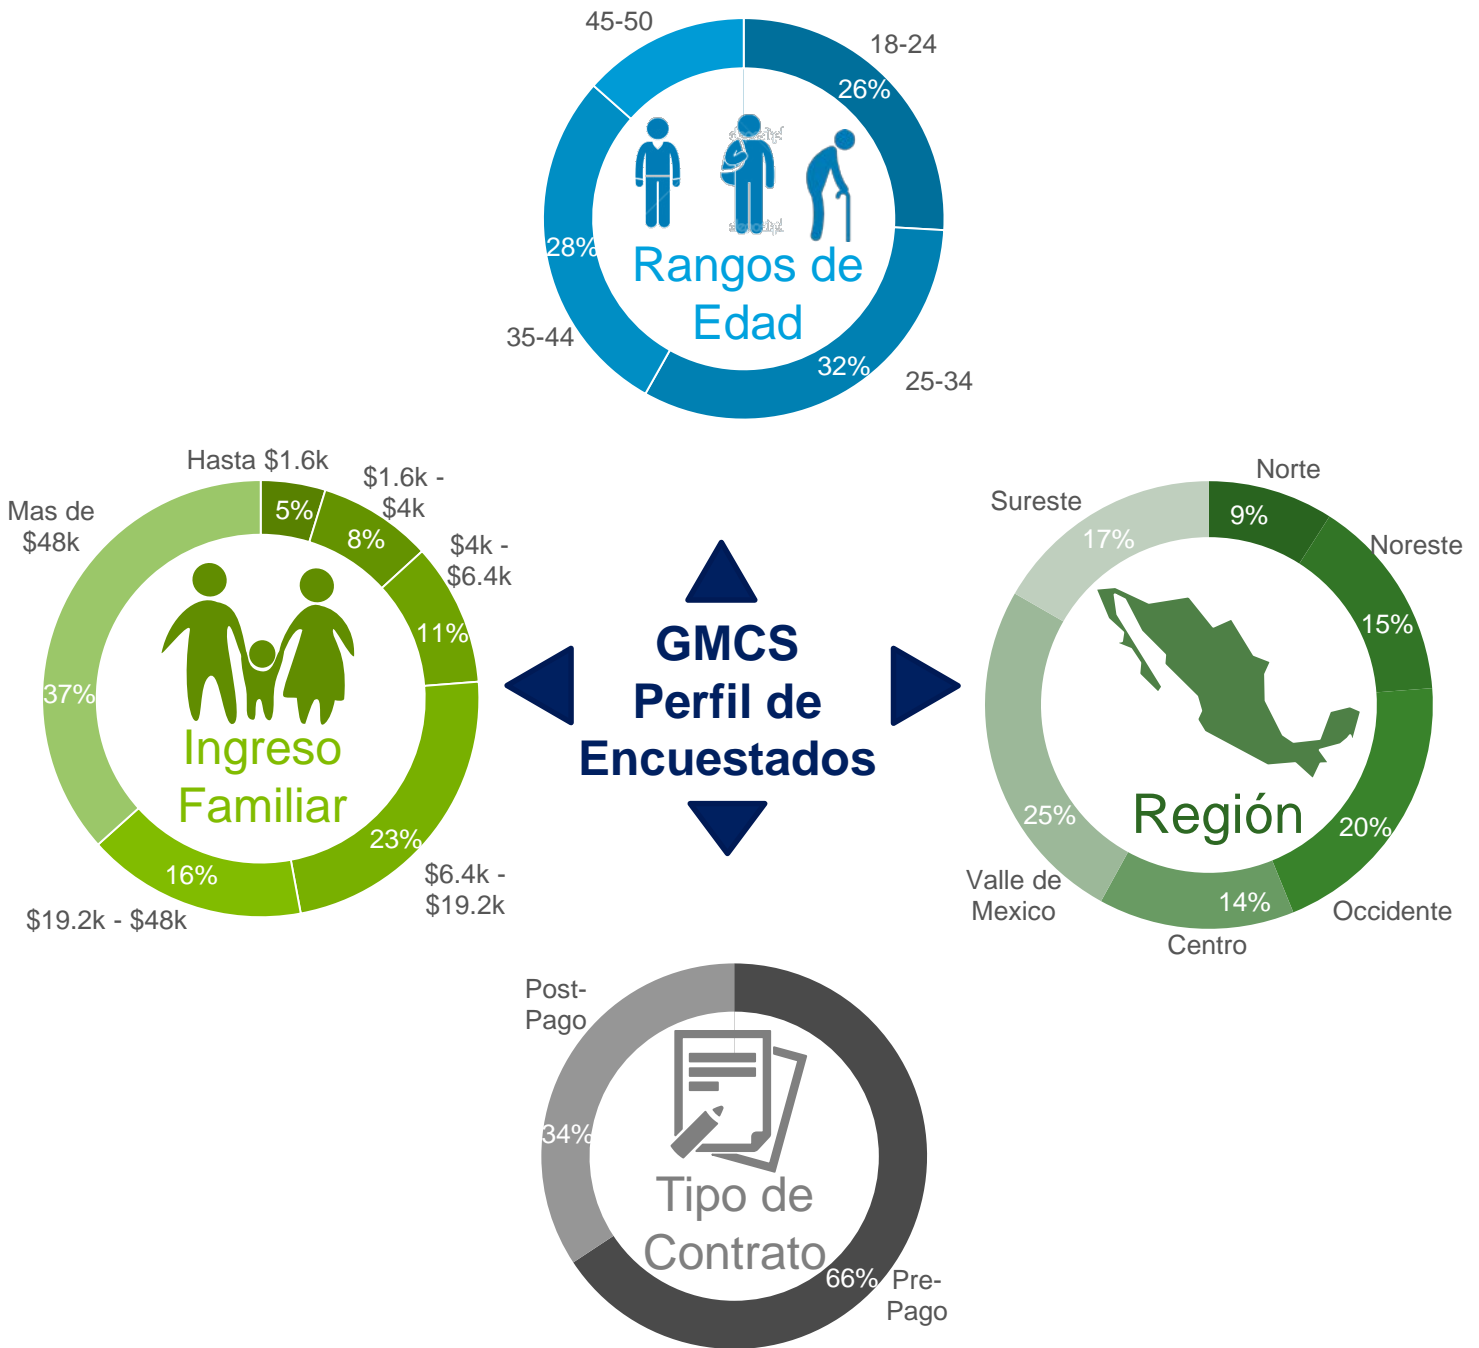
45-50
18-24
26%
28%
Rangos de Edad
35-44
32%
25-34

Hasta $1.6k
$1.6k - $4k
Mas de $48k
5%
8%
$4k - $6.4k
11%
37%
Ingreso Familiar
23%
16%
$6.4k - $19.2k
$19.2k - $48k

GMCS
Perfil de
Encuestados

Norte
Sureste
9%
17%
Noreste
15%
25%
Región
20%
Valle de Mexico
14%
Occidente
Centro

Post-Pago
34%
Tipo de Contrato
66%
Pre-Pago